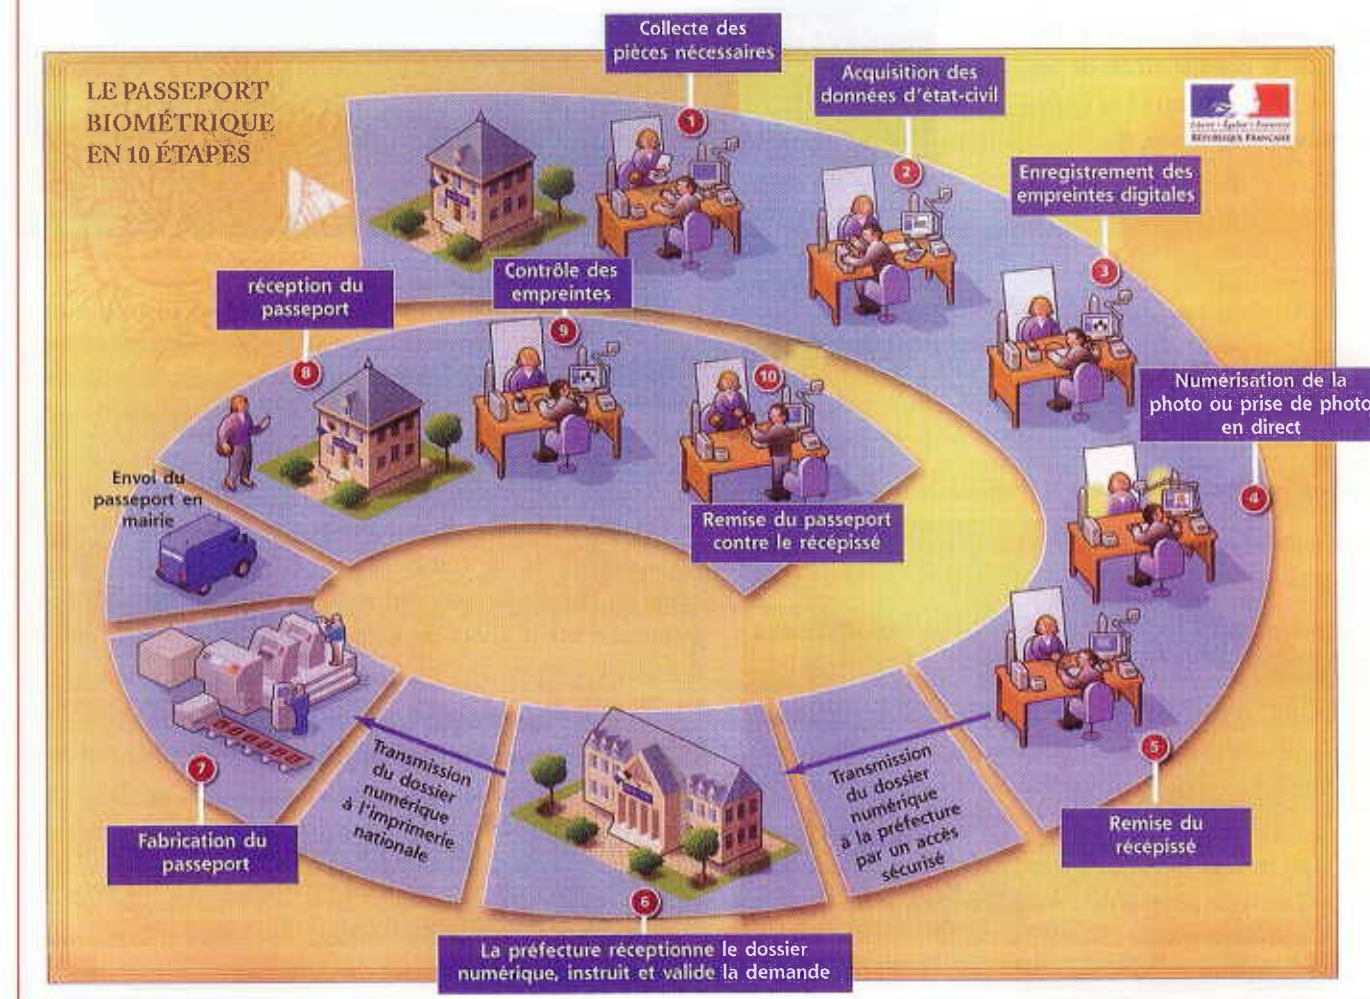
LE PASSEPORT BIOMÉTRIQUE EN 10 ÉTAPES

Liberté • Égalité • Fraternité
RÉPUBLIQUE FRANÇAISE

1
Collecte des pièces nécessaires

2
Acquisition des données d'état-civil

3
Enregistrement des empreintes digitales

4
Numérisation de la photo ou prise de photo en direct

5
Remise du récépissé

Transmission du dossier numérique à la préfecture par un accès sécurisé

6
La préfecture réceptionne le dossier numérique, instruit et valide la demande

Transmission du dossier numérique à l'imprimerie nationale

7
Fabrication du passeport

Envoi du passeport en mairie

8
réception du passeport

9
Contrôle des empreintes

10
Remise du passeport contre le récépissé